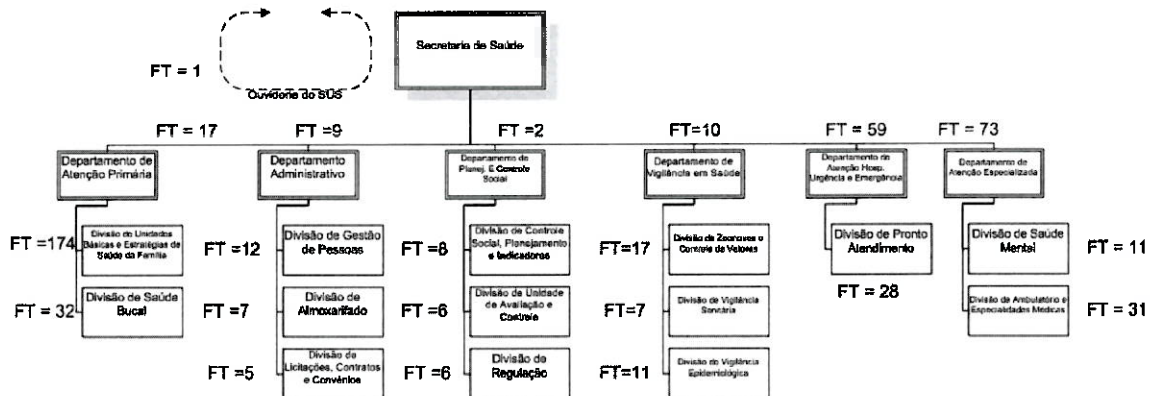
Secretaria de Saúde

FT = 1

Ouvidoria do SUS

FT = 17

Departamento de Atenção Primária

FT =174

Divisão de Unidades Básicas e Estratégias de Saúde da Família

FT = 32

Divisão de Saúde Bucal

FT =9

Departamento Administrativo

FT =12

Divisão de Gestão de Pessoas

FT =7

Divisão de Almoxarifado

FT =5

Divisão de Licitações, Contratos e Convênios

FT =2

Departamento de Planej. E Controle Social

FT =8

Divisão de Controle Social, Planejamento e Indicadores

FT =6

Divisão de Unidade de Avaliação e Controle

FT =6

Divisão de Regulação

FT=10

Departamento de Vigilância em Saúde

FT=17

Divisão de Zoonoses e Controle de Vetores

FT=7

Divisão de Vigilância Sanitária

FT=11

Divisão de Vigilância Epidemiológica

FT = 59

Departamento de Atenção Hosp. Urgência e Emergência

Divisão de Pronto Atendimento

FT = 28

FT = 73

Departamento de Atenção Especializada

Divisão de Saúde Mental

FT = 11

Divisão de Ambulatório e Especialidades Médicas

FT = 31